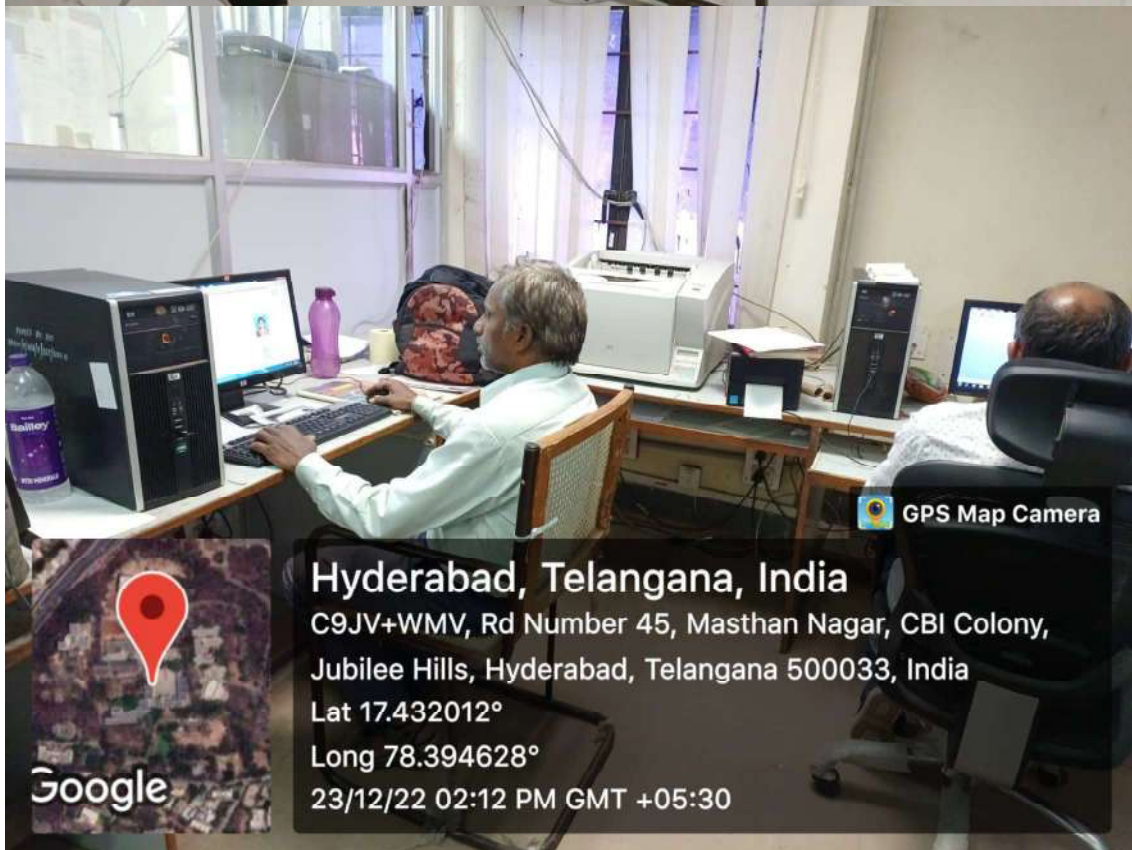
Bailley

GPS Map Camera

Hyderabad, Telangana, India
C9JV+WMV, Rd Number 45, Masthan Nagar, CBI Colony, Jubilee Hills, Hyderabad, Telangana 500033, India
Lat 17.432012°
Long 78.394628°
23/12/22 02:12 PM GMT +05:30

Google